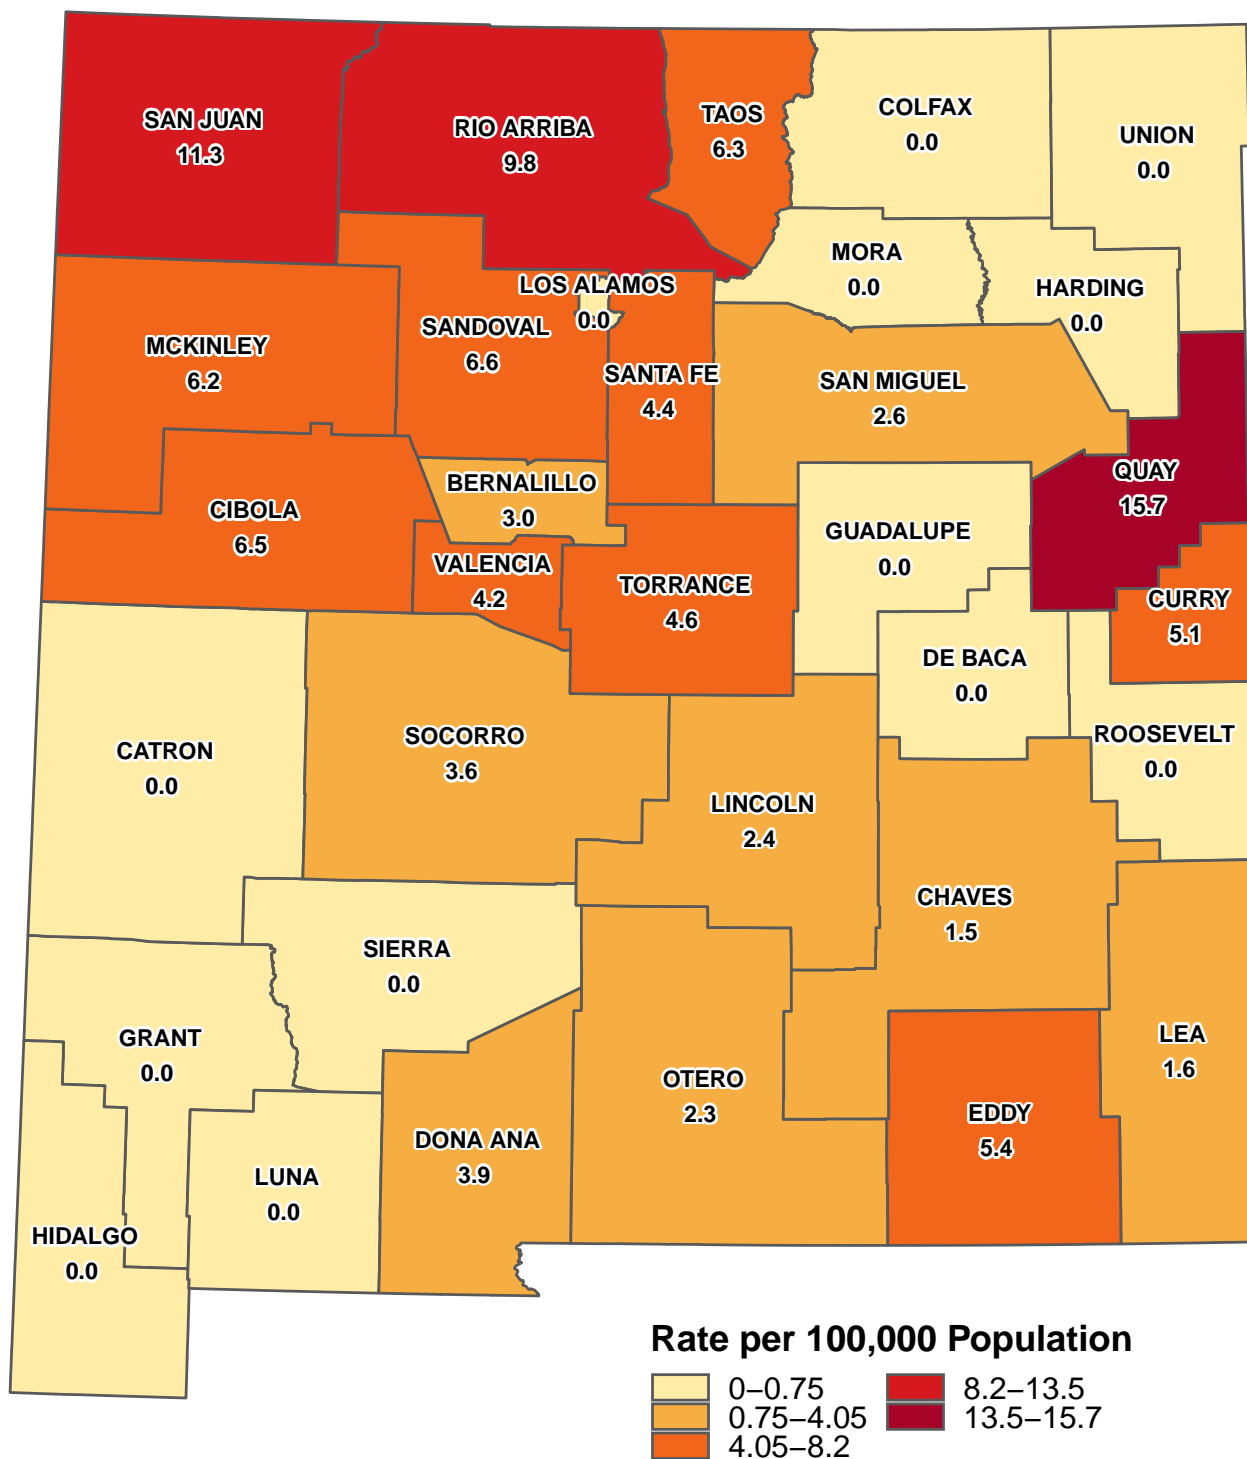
SAN JUAN
11.3

RIO ARRIBA
9.8

TAOS
6.3

COLFAX
0.0

UNION
0.0

MORA
0.0

HARDING
0.0

LOS ALAMOS
0.0

SANDOVAL
6.6

MCKINLEY
6.2

SANTA FE
4.4

SAN MIGUEL
2.6

QUAY
15.7

BERNALILLO
3.0

CIBOLA
6.5

GUADALUPE
0.0

VALENCIA
4.2

TORRANCE
4.6

CURRY
5.1

DE BACA
0.0

ROOSEVELT
0.0

CATRON
0.0

SOCORRO
3.6

LINCOLN
2.4

CHAVES
1.5

SIERRA
0.0

GRANT
0.0

LEA
1.6

OTERO
2.3

EDDY
5.4

DONA ANA
3.9

LUNA
0.0

HIDALGO
0.0

Rate per 100,000 Population

0–0.75
0.75–4.05
4.05–8.2
8.2–13.5
13.5–15.7